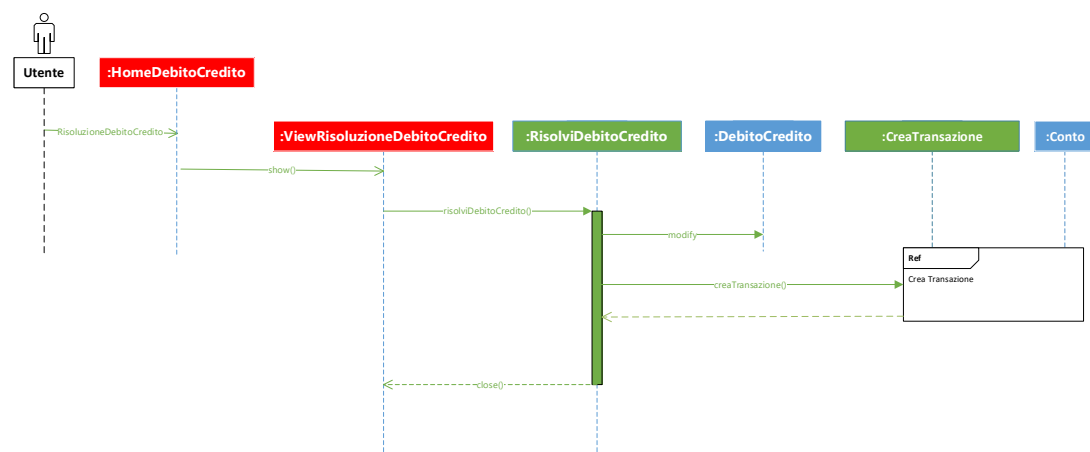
Utente

:HomeDebitoCredito

RisoluzioneDebitoCredito

:ViewRisoluzioneDebitoCredito

:RisolviDebitoCredito

:DebitoCredito

:CreaTransazione

:Conto

show()

risolviDebitoCredito()

modify

Ref

Crea Transazione

creaTransazione()

close()